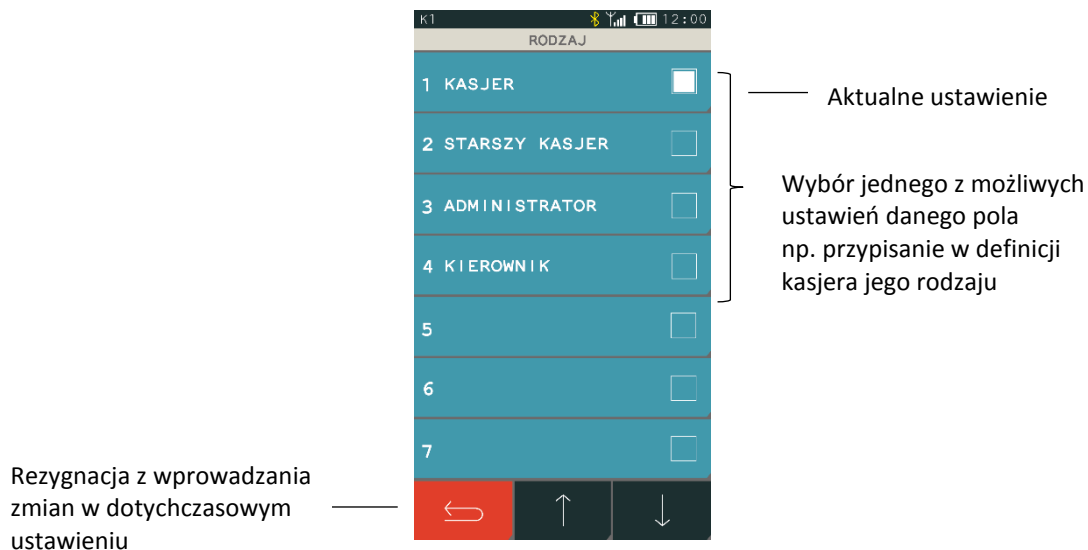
K1 12:00

RODZAJ

1 KASJER

2 STARSZY KASJER

3 ADMINISTRATOR

4 KIEROWNIK

5

6

7

Aktualne ustawienie

Wybór jednego z możliwych ustawień danego pola np. przypisanie w definicji kasjera jego rodzaju

Rezygnacja z wprowadzania zmian w dotychczasowym ustawieniu